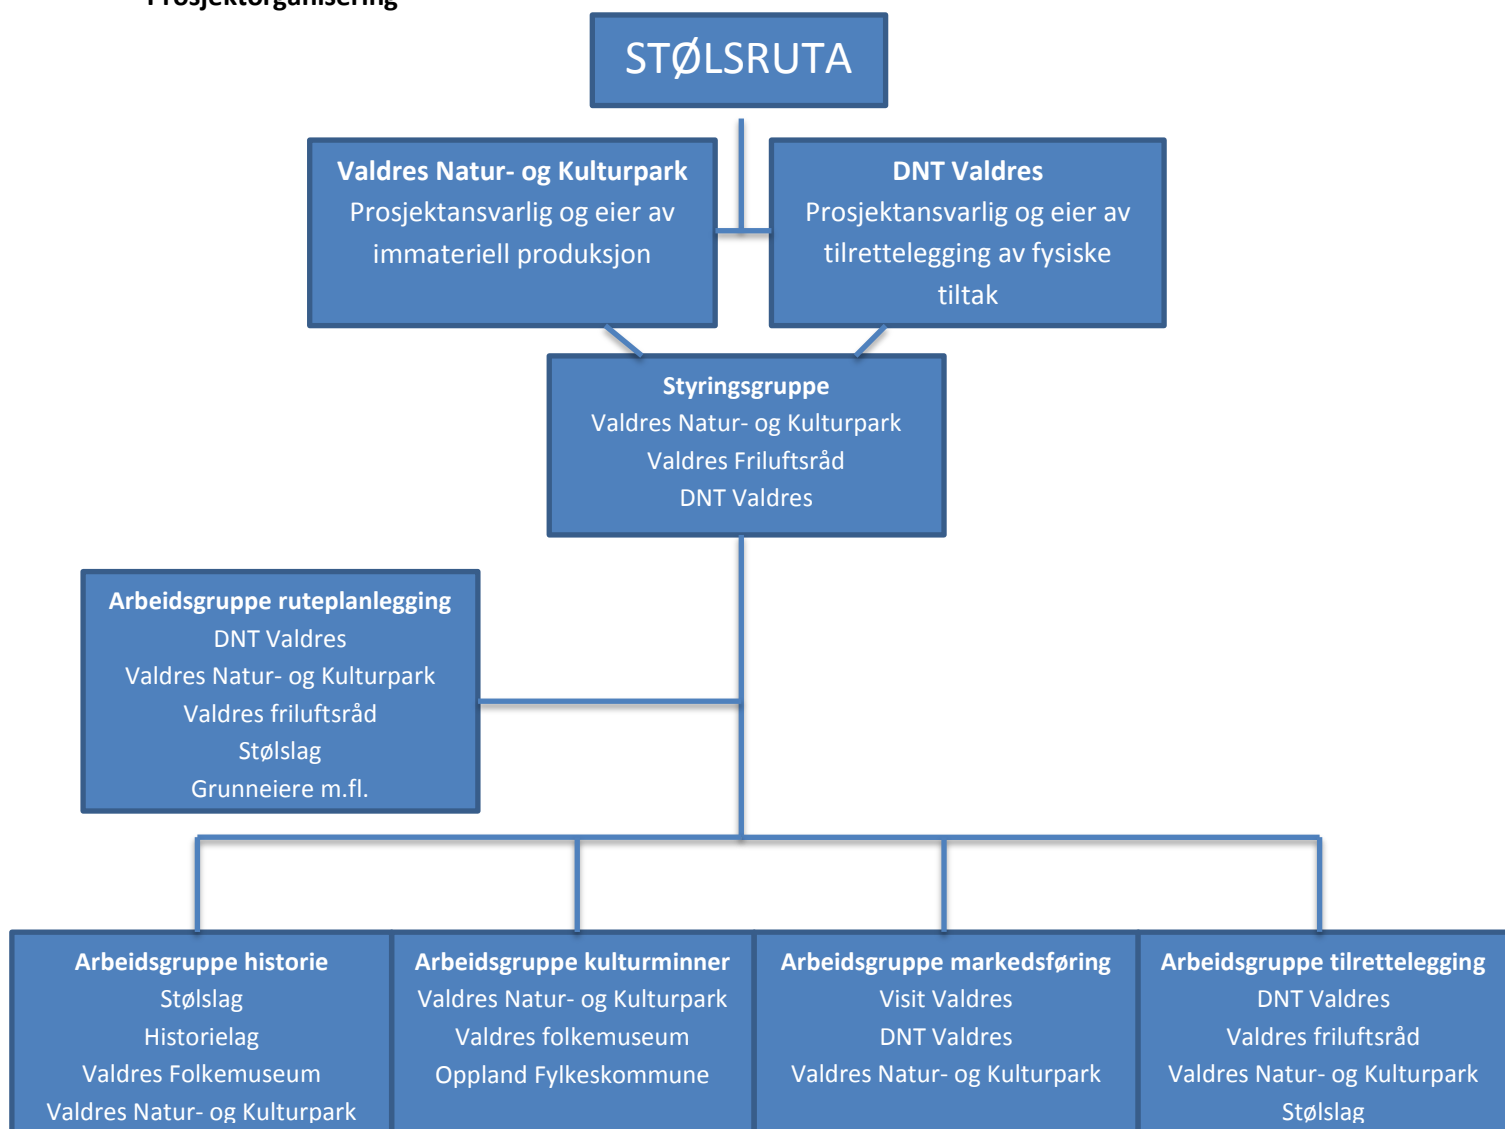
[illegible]

STØLSRUTA

**Valdres Natur- og Kulturpark**
Prosjektansvarlig og eier av immateriell produksjon

**DNT Valdres**
Prosjektansvarlig og eier av tilrettelegging av fysiske tiltak

**Styringsgruppe**
Valdres Natur- og Kulturpark
Valdres Friluftsråd
DNT Valdres

**Arbeidsgruppe ruteplanlegging**
DNT Valdres
Valdres Natur- og Kulturpark
Valdres friluftsråd
Stølslag
Grunneiere m.fl.

**Arbeidsgruppe historie**
Stølslag
Historielag
Valdres Folkemuseum
Valdres Natur- og Kulturpark

**Arbeidsgruppe kulturminner**
Valdres Natur- og Kulturpark
Valdres folkemuseum
Oppland Fylkeskommune

**Arbeidsgruppe markedsføring**
Visit Valdres
DNT Valdres
Valdres Natur- og Kulturpark

**Arbeidsgruppe tilrettelegging**
DNT Valdres
Valdres friluftsråd
Valdres Natur- og Kulturpark
Stølslag